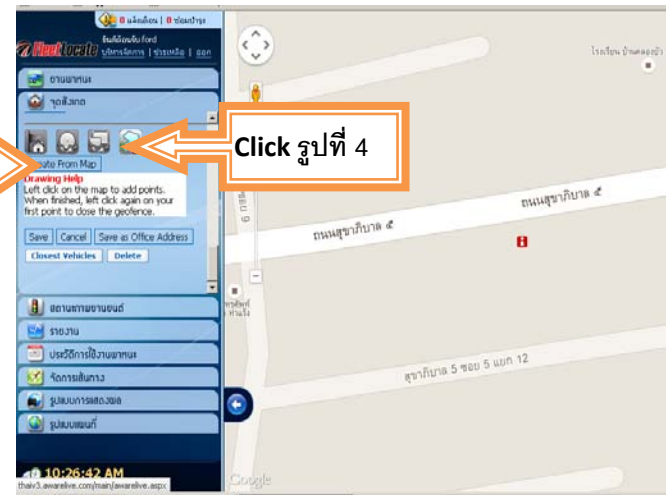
0 แจ้งเตือน | 0 ซ่อมบำรุง

FleetLocate

ยินดีต้อนรับ ford
บริการจัดการ | ช่วยเหลือ | ออก

ยานพาหนะ

จุดสังเกต

Click รูปที่ 4

reate From Map

Drawing Help
Left click on the map to add points. When finished, left click again on your first point to close the geofence.

Save | Cancel | Save as Office Address

Closest Vehicles | Delete

สถานะยานยนต์

รายงาน

ประวัติการใช้งานพาหนะ

จัดการเส้นทาง

รูปแบบการแสดงผล

รูปแบบแผนที่

10:26:42 AM

thaiv3.awarelive.com/main/awarelive.aspx

โรงเรียน บ้านคลอง

ถนนสุขาภิบาล ๕

ถนนสุขาภิบาล ๕

สุขาภิบาล 5 ซอย 5 แยก 12

Google